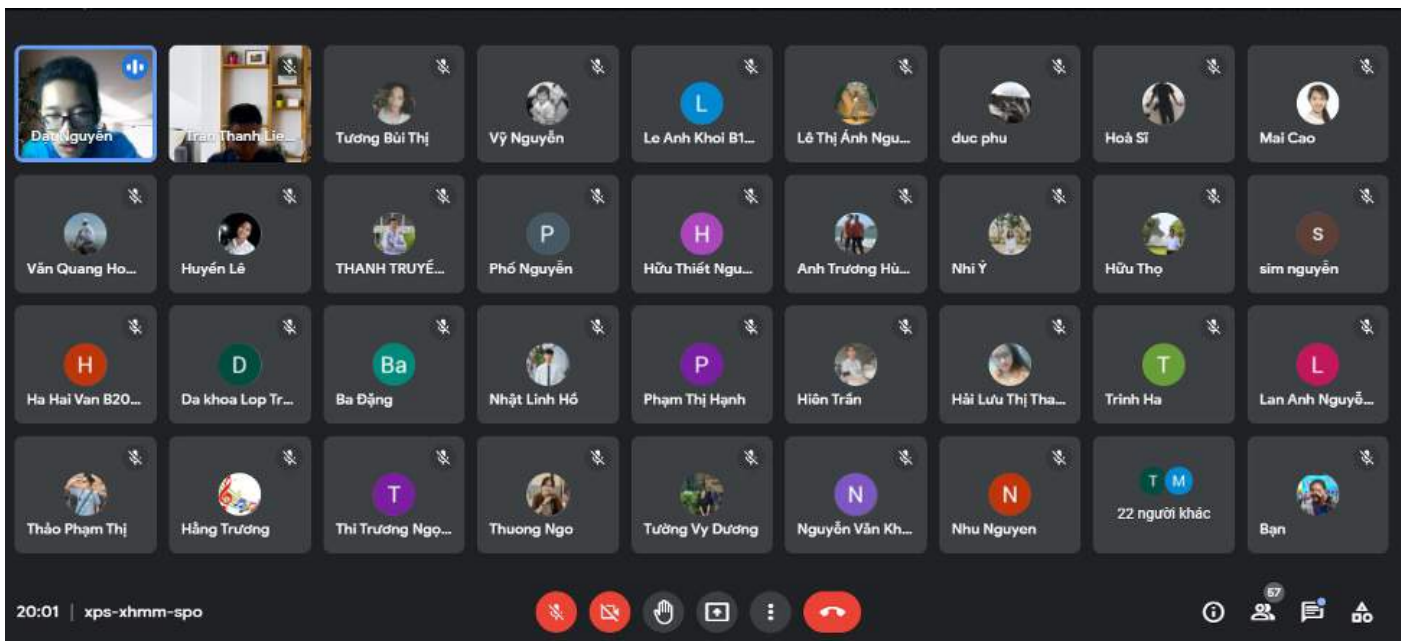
Dat Nguyễn
Tran Thanh Lie
Tương Bùi Thị
Vỹ Nguyễn
L
Le Anh Khoi B1...
Lê Thị Ánh Ngu...
duc phu
Hoà Sĩ
Mai Cao

Văn Quang Ho...
Huyền Lê
THANH TRUYỀ...
P
Phố Nguyễn
H
Hữu Thiết Ngu...
Anh Trương Hù...
Nhi Ý
Hữu Thọ
S
sim nguyễn

H
Ha Hai Van B20...
D
Da khoa Lop Tr...
Ba
Ba Đặng
Nhật Linh Hồ
P
Phạm Thị Hạnh
Hiên Trần
Hải Lưu Thị Tha...
T
Trinh Ha
L
Lan Anh Nguyễ...

Thảo Phạm Thị
Hằng Trương
T
Thi Trương Ngọ...
Thuong Ngo
Tường Vy Dương
N
Nguyễn Văn Kh...
N
Nhu Nguyen
T M
22 người khác
Bạn

20:01 | xps-xhmm-spo
57